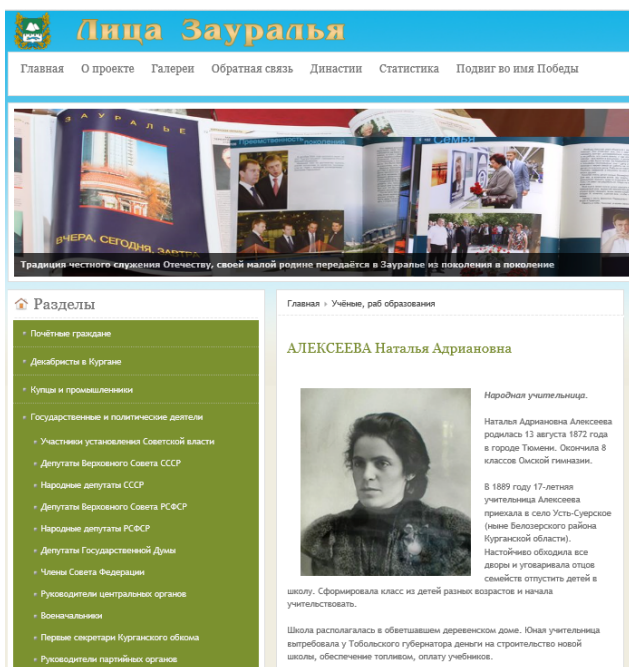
Лица Зауралья

Главная О проекте Галереи Обратная связь Династии Статистика Подвиг во имя Победы

ЗАУРАЛЬЕ

ВЧЕРА, СЕГОДНЯ, ЗАВТРА

Семья

Традиция честного служения Отечеству, своей малой родине передаётся в Зауралье из поколения в поколение

Разделы

Почётные граждане

Декабристы в Кургане

Купцы и промышленники

Государственные и политические деятели

Участники установления Советской власти

Депутаты Верховного Совета СССР

Народные депутаты СССР

Депутаты Верховного Совета РСФСР

Народные депутаты РСФСР

Депутаты Государственной Думы

Члены Совета Федерации

Руководители центральных органов

Военачальники

Первые секретари Курганского обкома

Руководители партийных органов

Главная › Учёные, раб образования

АЛЕКСЕЕВА Наталья Адриановна

Народная учительница.

Наталья Адриановна Алексеева родилась 13 августа 1872 года в городе Тюмени. Окончила 8 классов Омской гимназии.

В 1889 году 17-летняя учительница Алексеева приехала в село Усть-Суерское (ныне Белозерского района Курганской области). Настойчиво обходила все дворы и уговаривала отцов семейств отпустить детей в школу. Сформировала класс из детей разных возрастов и начала учительствовать.

Школа располагалась в обветшавшем деревенском доме. Юная учительница вытребовала у Тобольского губернатора деньги на строительство новой школы, обеспечение топливом, оплату учебников.